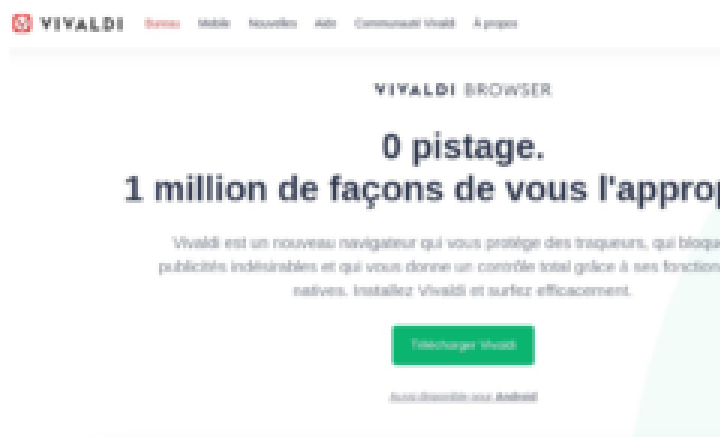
VIVALDI Bureau Mobile Nouvelles Aide Communauté Vivaldi À propos

VIVALDI BROWSER

0 pistage.
1 million de façons de vous l'approp

Vivaldi est un nouveau navigateur qui vous protège des traqueurs, qui bloqu publicités indésirables et qui vous donne un contrôle total grâce à ses fonction natives. Installez Vivaldi et surfez efficacement.

Télécharger Vivaldi

Aussi disponible pour Android